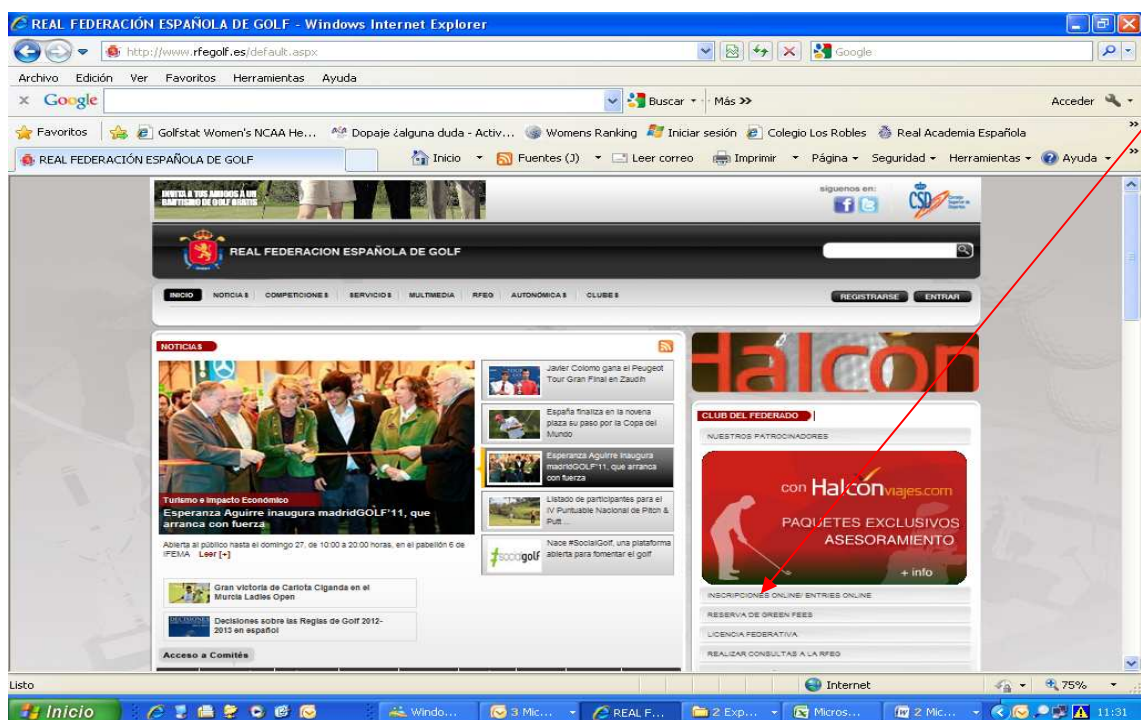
REAL FEDERACIÓN ESPAÑOLA DE GOLF - Windows Internet Explorer

http://www.rfegolf.es/default.aspx

Google

Archivo Edición Ver Favoritos Herramientas Ayuda

Google Buscar Más >> Acceder

Favoritos Golfstat Women's NCAA He... Dopaje ¿alguna duda - Activ... Womens Ranking Iniciar sesión Colegio Los Robles Real Academia Española

REAL FEDERACIÓN ESPAÑOLA DE GOLF Inicio Fuentes (J) Leer correo Imprimir Página Seguridad Herramientas Ayuda

INVITA A TUS AMIGOS A UN BAUTISMO DE GOLF GRATIS

síguenos en:

REAL FEDERACION ESPAÑOLA DE GOLF

INICIO NOTICIAS COMPETICIONES SERVICIOS MULTIMEDIA RFEG AUTONÓMICAS CLUBES

REGISTRARSE ENTRAR

NOTICIAS

Turismo e Impacto Económico
Esperanza Aguirre inaugura madridGOLF'11, que arranca con fuerza

Abierta al público hasta el domingo 27, de 10:00 a 20:00 horas, en el pabellón 6 de IFEMA Leer [+]

Javier Colomo gana el Peugeot Tour Gran Final en Zaudín

España finaliza en la novena plaza su paso por la Copa del Mundo

Esperanza Aguirre inaugura madridGOLF'11, que arranca con fuerza

Listado de participantes para el IV Puntuable Nacional de Pitch & Putt...

Nace #SocialGolf, una plataforma abierta para fomentar el golf

#socialgolf

Gran victoria de Carlota Ciganda en el Murcia Ladies Open

Decisiones sobre las Reglas de Golf 2012-2013 en español

Acceso a Comités

Halcón

CLUB DEL FEDERADO

NUESTROS PATROCINADORES

con Halcónviajes.com

PAQUETES EXCLUSIVOS
ASESORAMIENTO

+ info

INSCRIPCIONES ONLINE/ ENTRIES ONLINE

RESERVA DE GREEN FEES

LICENCIA FEDERATIVA

REALIZAR CONSULTAS A LA RFEG

Listo Internet 75%

Inicio Windo... 3 Mic... REAL F... 2 Exp... Micros... 2 Mic... 11:31